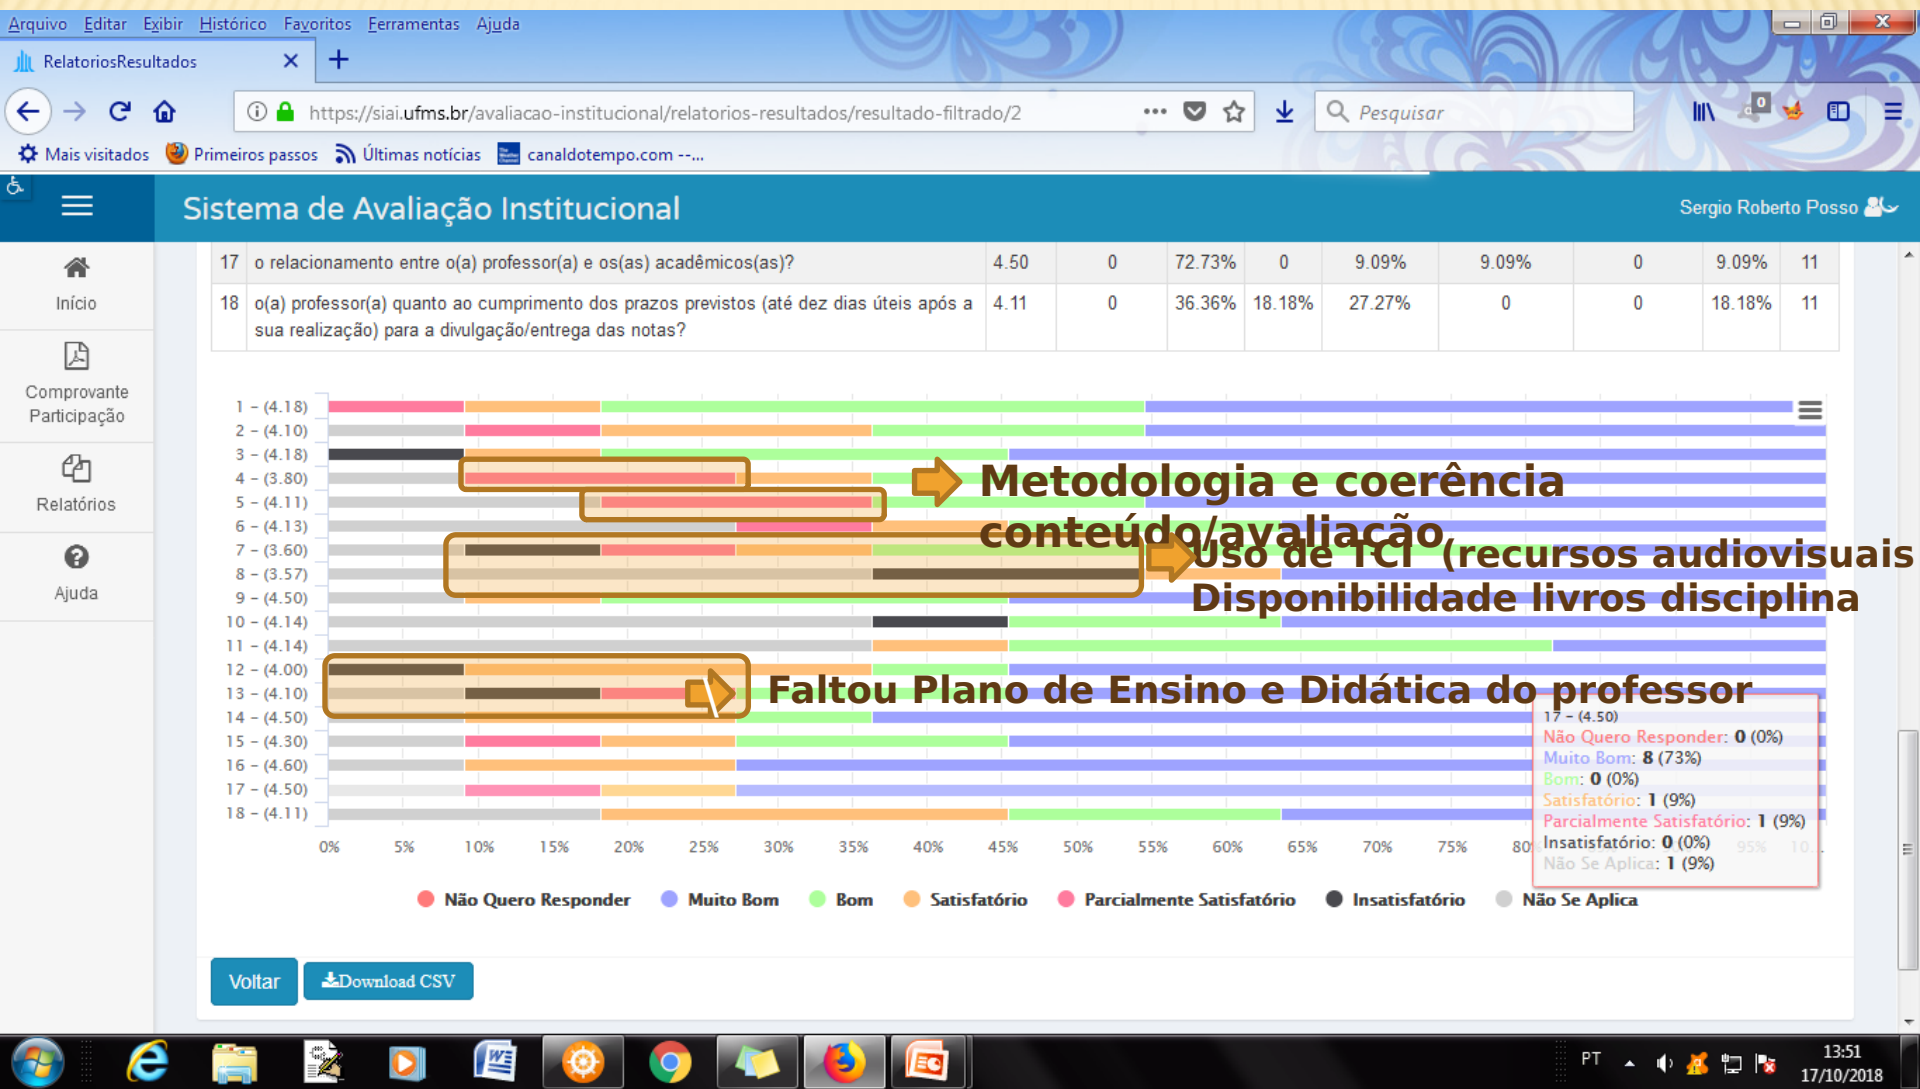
Arquivo Editar Exibir Histórico Favoritos Ferramentas Ajuda

RelatoriosResultados ×

https://siai.ufms.br/avaliacao-institucional/relatorios-resultados/resultado-filtrado/2

Pesquisar

Mais visitados Primeiros passos Últimas notícias canaldotempo.com --...

Sistema de Avaliação Institucional

Sergio Roberto Posso

Início

Comprovante Participação

Relatórios

Ajuda

| 17 | o relacionamento entre o(a) professor(a) e os(as) acadêmicos(as)? | 4.50 | 0 | 72.73% | 0 | 9.09% | 9.09% | 0 | 9.09% | 11 |
|---|---|---|---|---|---|---|---|---|---|---|
| 18 | o(a) professor(a) quanto ao cumprimento dos prazos previstos (até dez dias úteis após a sua realização) para a divulgação/entrega das notas? | 4.11 | 0 | 36.36% | 18.18% | 27.27% | 0 | 0 | 18.18% | 11 |

1 – (4.18)
2 – (4.10)
3 – (4.18)
4 – (3.80)
5 – (4.11)
6 – (4.13)
7 – (3.60)
8 – (3.57)
9 – (4.50)
10 – (4.14)
11 – (4.14)
12 – (4.00)
13 – (4.10)
14 – (4.50)
15 – (4.30)
16 – (4.60)
17 – (4.50)
18 – (4.11)

Metodologia e coerência conteúdo/avaliação

Uso de TCI (recursos audiovisuais
Disponibilidade livros disciplina

Faltou Plano de Ensino e Didática do professor

17 – (4.50)
Não Quero Responder: 0 (0%)
Muito Bom: 8 (73%)
Bom: 0 (0%)
Satisfatório: 1 (9%)
Parcialmente Satisfatório: 1 (9%)
Insatisfatório: 0 (0%)
Não Se Aplica: 1 (9%)

0% 5% 10% 15% 20% 25% 30% 35% 40% 45% 50% 55% 60% 65% 70% 75% 80%

Não Quero Responder Muito Bom Bom Satisfatório Parcialmente Satisfatório Insatisfatório Não Se Aplica

Voltar Download CSV

PT 13:51 17/10/2018